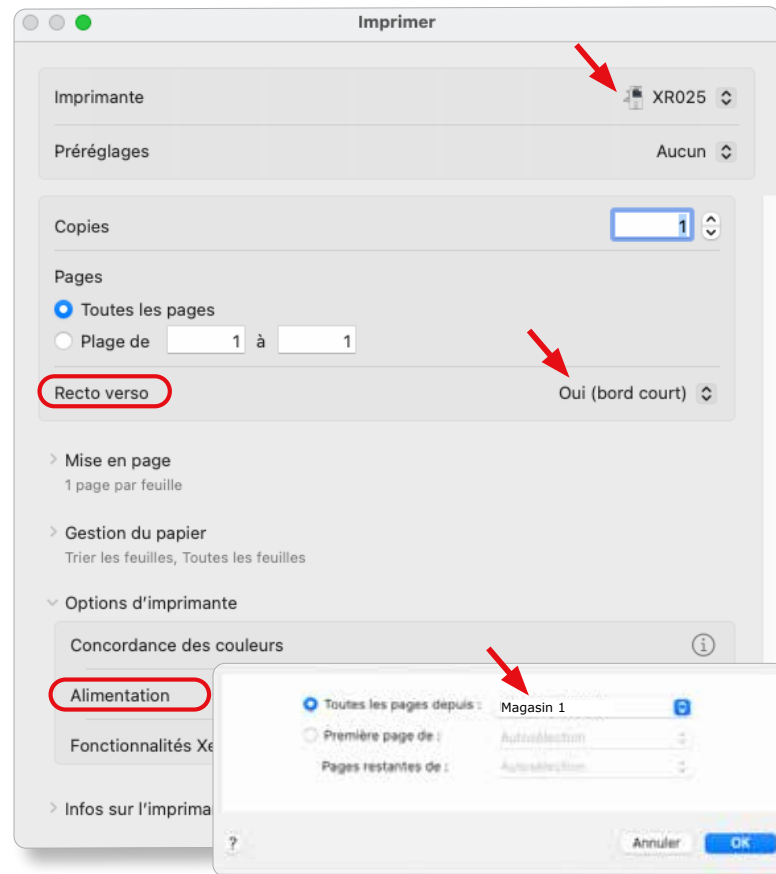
Imprimer

Imprimante
XR025

Préréglages
Aucun

Copies
1

Pages
Toutes les pages
Plage de 1 à 1

Recto verso
Oui (bord court)

Mise en page
1 page par feuille

Gestion du papier
Trier les feuilles, Toutes les feuilles

Options d'imprimante

Concordance des couleurs

Alimentation

Fonctionnalités Xe

Infos sur l'imprima

Toutes les pages depuis : Magasin 1
Première page de : Autosélection
Pages restantes de : Autosélection

?
Annuler
OK